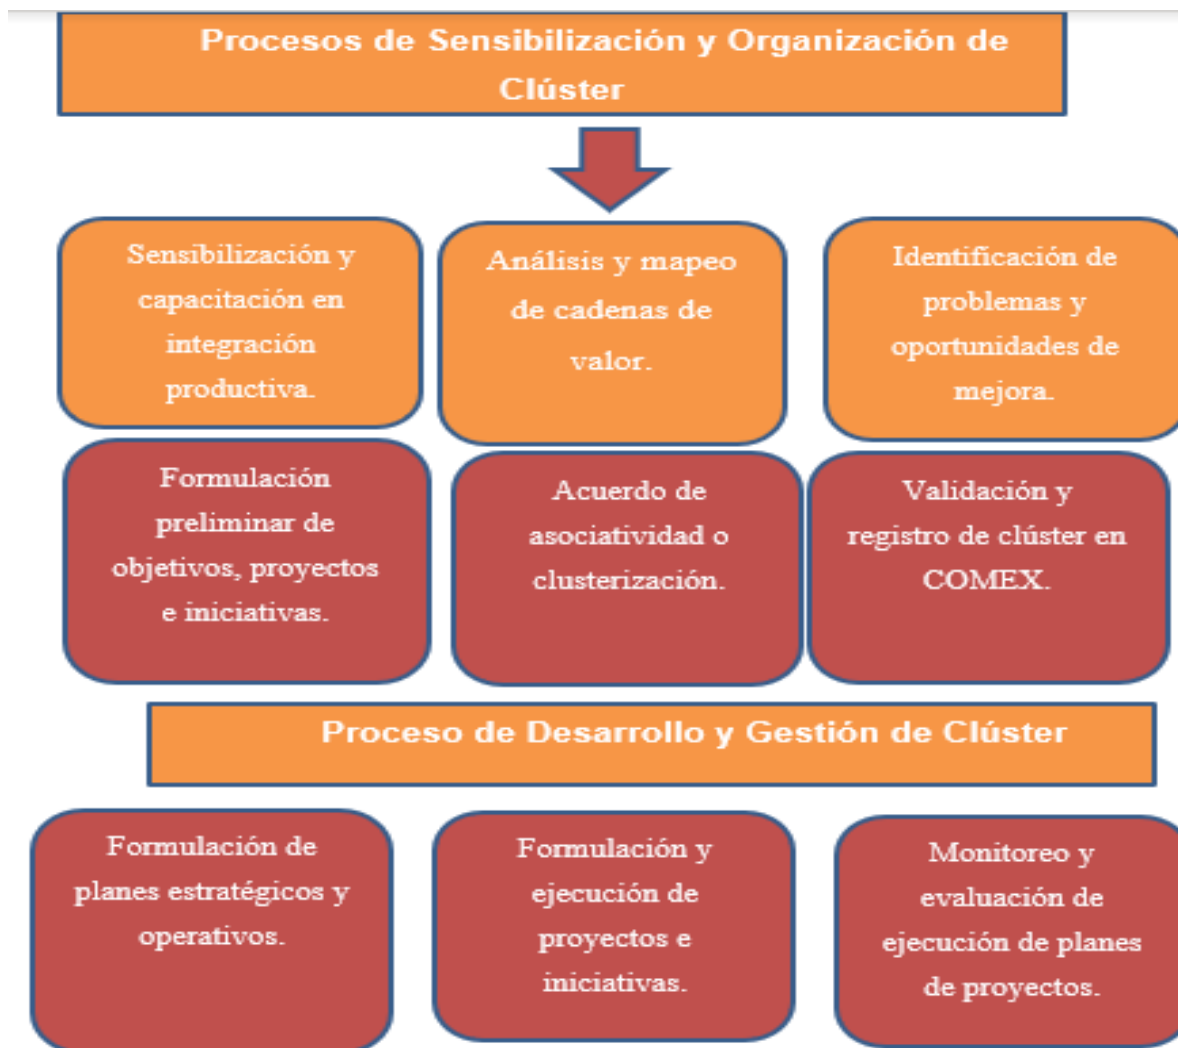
Procesos de Sensibilización y Organización de Clúster

Sensibilización y capacitación en integración productiva.

Análisis y mapeo de cadenas de valor.

Identificación de problemas y oportunidades de mejora.

Formulación preliminar de objetivos, proyectos e iniciativas.

Acuerdo de asociatividad o clusterización.

Validación y registro de clúster en COMEX.

Proceso de Desarrollo y Gestión de Clúster

Formulación de planes estratégicos y operativos.

Formulación y ejecución de proyectos e iniciativas.

Monitoreo y evaluación de ejecución de planes de proyectos.